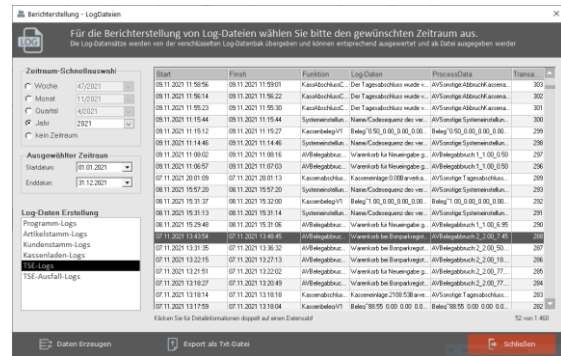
Berichterstellung - LogDateien

Für die Berichterstellung von Log-Dateien wählen Sie bitte den gewünschten Zeitraum aus.
Die Log-Datensätze werden von der verschlüsselten Log-Datenbank übergeben und können entsprechend ausgewertet und als Datei ausgegeben werden

Zeitraum-Schnellauswahl
Woche 47/2021
Monat 11/2021
Quartal 4/2021
Jahr 2021
kein Zeitraum

Ausgewählter Zeitraum
Startdatum 01.01.2021
Enddatum 31.12.2021

Log-Daten Erstellung
Programm-Logs
Artikelstamm-Logs
Kundenstamm-Logs
Kassenladen-Logs
TSE-Logs
TSE-Ausfall-Logs

| Start | Finish | Funktion | Log-Daten | ProcessData | Transa... |
|---|---|---|---|---|---|
| 09.11.2021 11:58:56 | 09.11.2021 11:59:01 | KassAbschlussC... | Der Tagesabschluss wurde v... | AVSonstige:AbbruchKassena... | 303 |
| 09.11.2021 11:56:14 | 09.11.2021 11:56:22 | KassAbschlussC... | Der Tagesabschluss wurde v... | AVSonstige:AbbruchKassena... | 302 |
| 09.11.2021 11:55:23 | 09.11.2021 11:55:30 | KassAbschlussC... | Der Tagesabschluss wurde v... | AVSonstige:AbbruchKassena... | 301 |
| 09.11.2021 11:15:44 | 09.11.2021 11:15:44 | Systemeinstellun... | Name/Codesequenz des ver... | AVSonstige:Systemeinstellun... | 300 |
| 09.11.2021 11:15:12 | 09.11.2021 11:15:12 | KassenbelegV1 | Beleg"0.50_0.00_0.00_0.00... | Beleg"0.50_0.00_0.00_0.00... | 299 |
| 09.11.2021 11:14:46 | 09.11.2021 11:14:46 | Systemeinstellun... | Name/Codesequenz des ver... | AVSonstige:Systemeinstellun... | 298 |
| 09.11.2021 11:08:02 | 09.11.2021 11:08:16 | AVBelegabbruc... | Warenkorb für Neueingabe g... | AVBelegabbruch:1_1.00_0.50 | 297 |
| 09.11.2021 11:06:57 | 09.11.2021 11:07:03 | AVBelegabbruc... | Warenkorb für Neueingabe g... | AVBelegabbruch:1_1.00_0.50 | 296 |
| 08.11.2021 20:01:09 | 08.11.2021 20:01:13 | KassAbschlussC... | Kassenanlage:0.00Bareinla... | AVSonstige:Tagesabschluss... | 294 |
| 08.11.2021 15:57:20 | 08.11.2021 15:57:20 | Systemeinstellun... | Name/Codesequenz des ver... | AVSonstige:Systemeinstellun... | 293 |
| 08.11.2021 15:31:37 | 08.11.2021 15:32:00 | KassenbelegV1 | Beleg"1.00_0.00_0.00_0.00... | Beleg"1.00_0.00_0.00_0.00... | 292 |
| 08.11.2021 15:31:13 | 08.11.2021 15:31:14 | Systemeinstellun... | Name/Codesequenz des ver... | AVSonstige:Systemeinstellun... | 291 |
| 08.11.2021 15:29:48 | 08.11.2021 15:31:06 | AVBelegabbruc... | Warenkorb für Neueingabe g... | AVBelegabbruch:1_1.00_6.95 | 290 |
| 07.11.2021 13:43:54 | 07.11.2021 13:48:45 | AVBelegabbruc... | Warenkorb bei Bonparkregist... | AVBelegabbruch:2_0.00_7.45 | 288 |
| 07.11.2021 13:31:35 | 07.11.2021 13:36:32 | AVBelegabbruc... | Warenkorb bei Bonparkregist... | AVBelegabbruch:2_0.00_50... | 287 |
| 07.11.2021 13:22:15 | 07.11.2021 13:27:13 | AVBelegabbruc... | Warenkorb bei Bonparkregist... | AVBelegabbruch:2_0.00_18... | 286 |
| 07.11.2021 13:21:51 | 07.11.2021 13:22:02 | AVBelegabbruc... | Warenkorb bei Bonparkregist... | AVBelegabbruch:2_0.00_77... | 285 |
| 07.11.2021 13:18:27 | 07.11.2021 13:20:49 | AVBelegabbruc... | Warenkorb bei Bonparkregist... | AVBelegabbruch:2_0.00_77... | 284 |
| 07.11.2021 13:18:14 | 07.11.2021 13:18:18 | KassAbschlussC... | Kassenanlage:2108.53Barein... | AVSonstige:Tagesabschluss... | 283 |
| 07.11.2021 13:17:59 | 07.11.2021 13:18:04 | KassenbelegV1 | Beleg"88.55_0.00_0.00_0... | Beleg"88.55_0.00_0.00_0.0... | 282 |

Klicken Sie für Detailinformationen doppelt auf einen Datensatz!

52 von 1.460

Daten Erzeugen
Export als Txt-Datei
Schließen